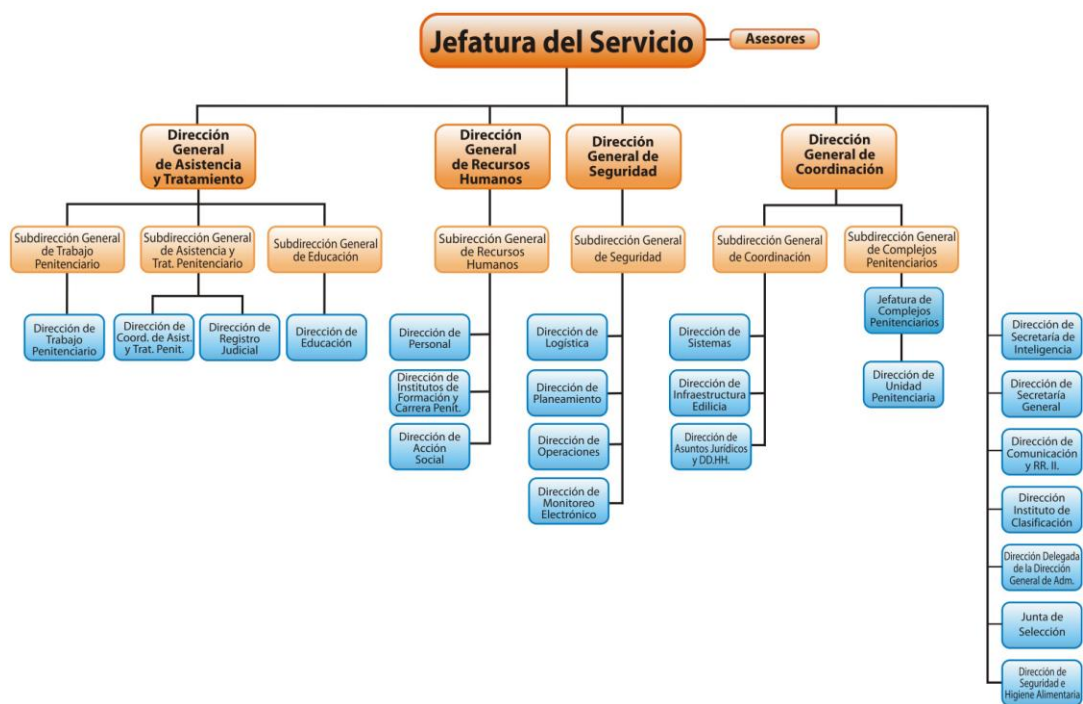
Jefatura del Servicio

Asesores

Dirección General de Asistencia y Tratamiento

Subdirección General de Trabajo Penitenciario

Dirección de Trabajo Penitenciario

Subdirección General de Asistencia y Trat. Penitenciario

Dirección de Coord. de Asist. y Trat. Penit.

Dirección de Registro Judicial

Subdirección General de Educación

Dirección de Educación

Dirección General de Recursos Humanos

Subirección General de Recursos Humanos

Dirección de Personal

Dirección de Institutos de Formación y Carrera Penit.

Dirección de Acción Social

Dirección General de Seguridad

Subdirección General de Seguridad

Dirección de Logística

Dirección de Planeamiento

Dirección de Operaciones

Dirección de Monitoreo Electrónico

Dirección General de Coordinación

Subdirección General de Coordinación

Dirección de Sistemas

Dirección de Infraestructura Edilicia

Dirección de Asuntos Jurídicos y DD.HH.

Subdirección General de Complejos Penitenciarios

Jefatura de Complejos Penitenciarios

Dirección de Unidad Penitenciaria

Dirección de Secretaría de Inteligencia

Dirección de Secretaría General

Dirección de Comunicación y RR. II.

Dirección Instituto de Clasificación

Dirección Delegada de la Dirección General de Adm.

Junta de Selección

Dirección de Seguridad e Higiene Alimentaria